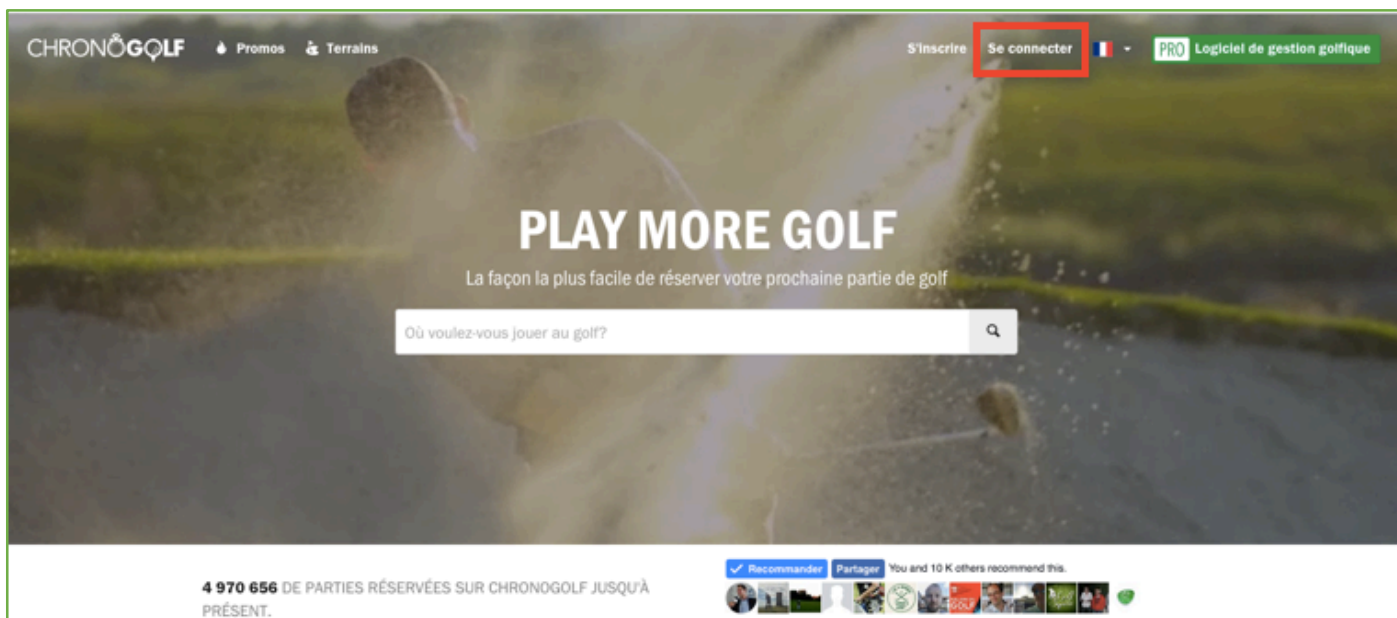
CHRONOGOLF Promos Terrains S'inscrire Se connecter PRO Logiciel de gestion golfique

PLAY MORE GOLF

La façon la plus facile de réserver votre prochaine partie de golf

Où voulez-vous jouer au golf?

4 970 656 DE PARTIES RÉSERVÉES SUR CHRONOGOLF JUSQU'À PRÉSENT.

Recommander Partager You and 10 K others recommend this.